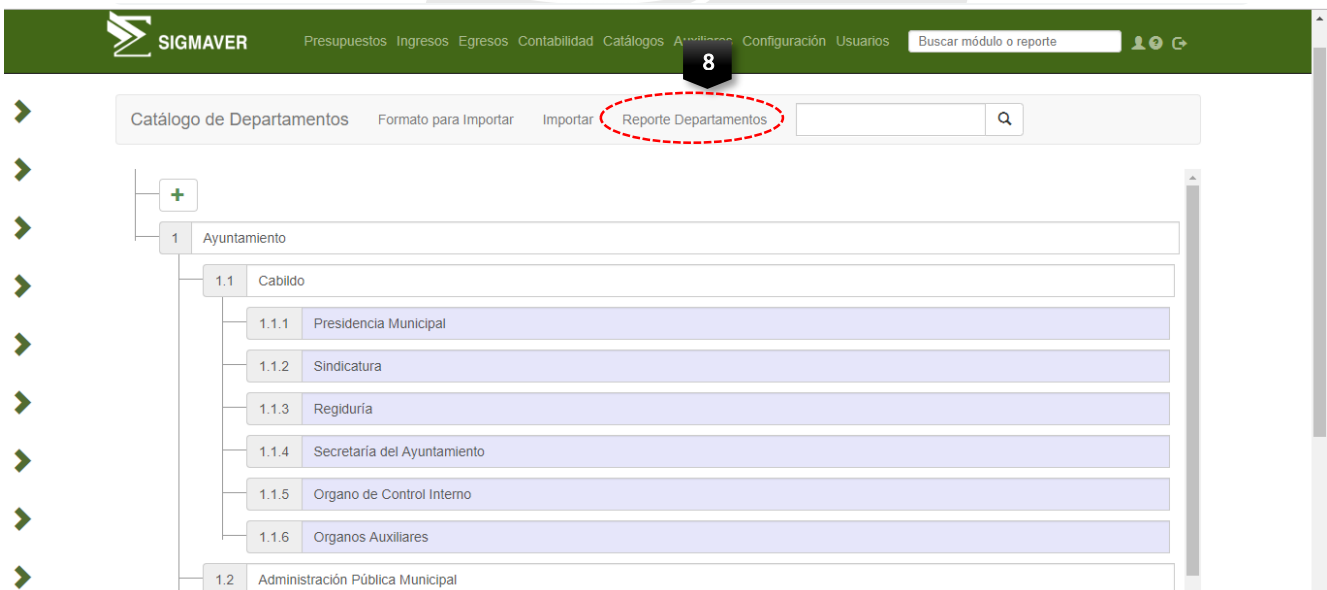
SIGMAVER

Presupuestos Ingresos Egresos Contabilidad Catálogos Auxiliares Configuración Usuarios

Buscar módulo o reporte

8

Catálogo de Departamentos Formato para Importar Importar Reporte Departamentos

+

1 Ayuntamiento

1.1 Cabildo

1.1.1 Presidencia Municipal

1.1.2 Sindicatura

1.1.3 Regiduría

1.1.4 Secretaría del Ayuntamiento

1.1.5 Organo de Control Interno

1.1.6 Organos Auxiliares

1.2 Administración Pública Municipal